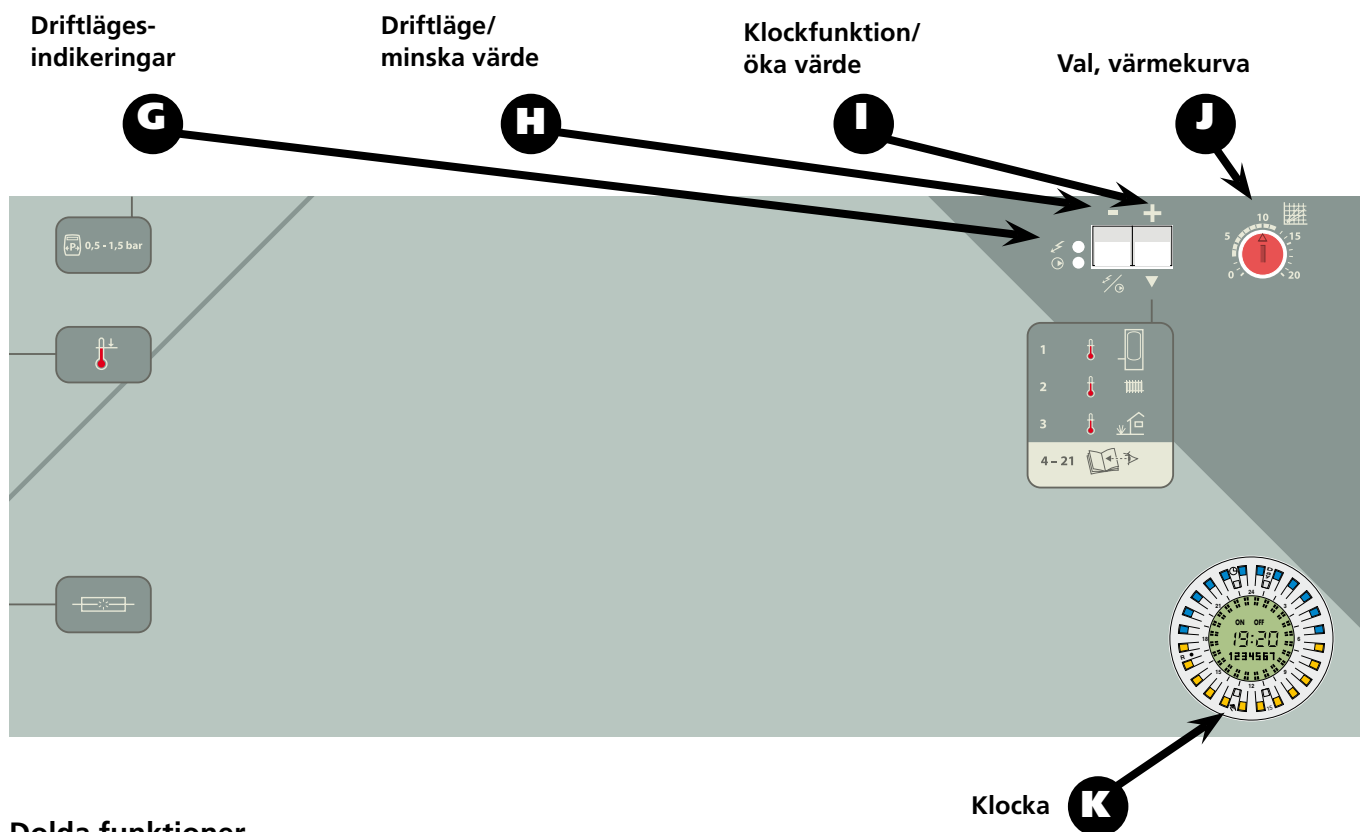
Driftlägesindikeringar

G

Driftläge/
minska värde

H

Klockfunktion/
öka värde

I

Val, värmekurva

J

0,5 - 1,5 bar

-
+

10
5
15
0
20

1
2
3
4 – 21

ON OFF
19:20
1234567
24
12

Klocka

K

Dolda funktioner